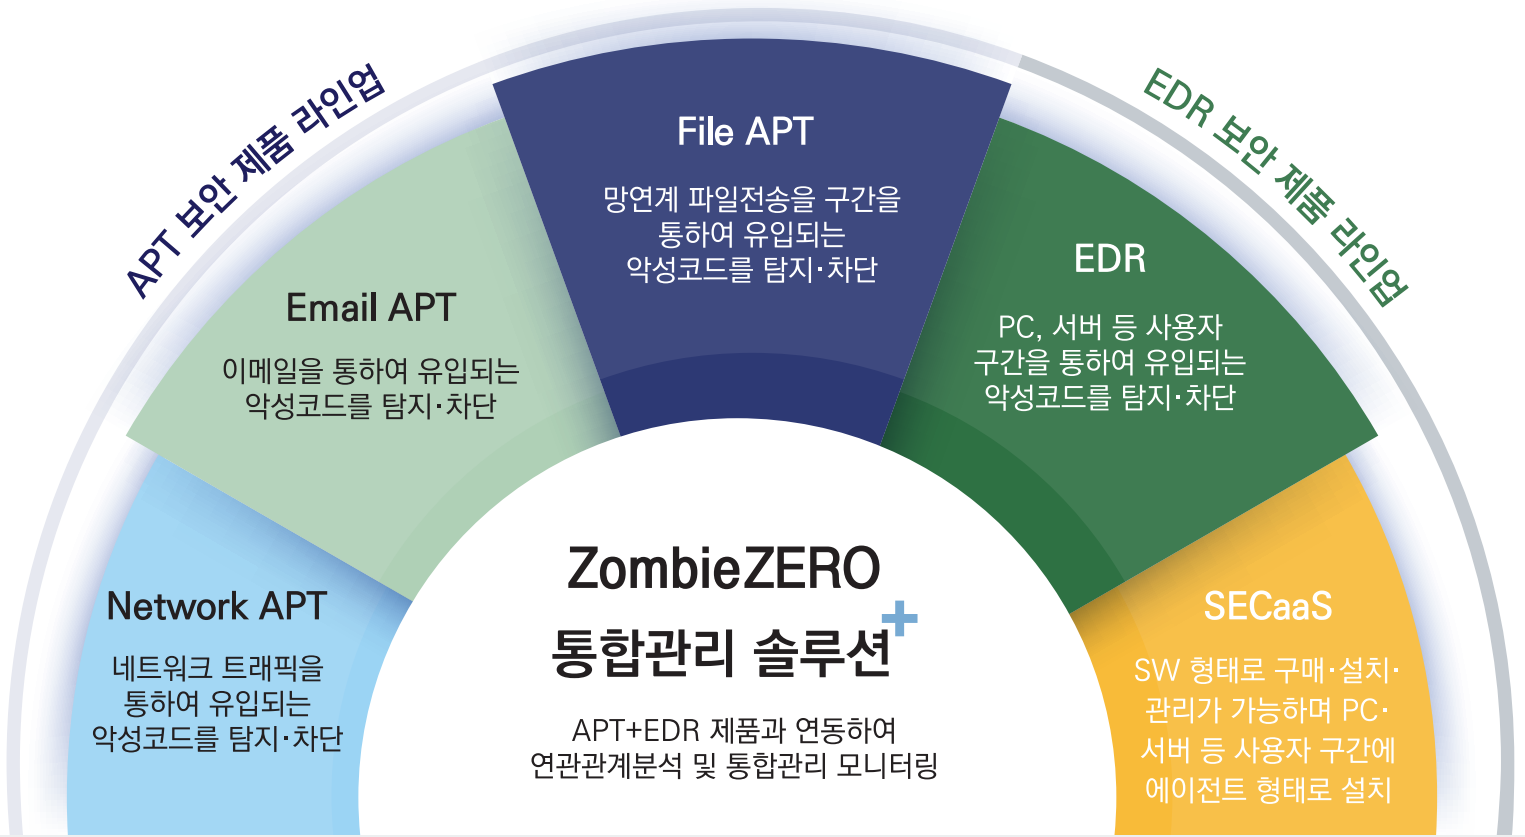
APT 보안 제품 라인업

EDR 보안 제품 라인업

File APT

망연계 파일전송을 구간을 통하여 유입되는 악성코드를 탐지·차단

Email APT

이메일을 통하여 유입되는 악성코드를 탐지·차단

EDR

PC, 서버 등 사용자 구간을 통하여 유입되는 악성코드를 탐지·차단

Network APT

네트워크 트래픽을 통하여 유입되는 악성코드를 탐지·차단

ZombieZERO 통합관리 솔루션+

APT+EDR 제품과 연동하여 연관관계분석 및 통합관리 모니터링

SECaaS

SW 형태로 구매·설치·관리가 가능하며 PC·서버 등 사용자 구간에 에이전트 형태로 설치